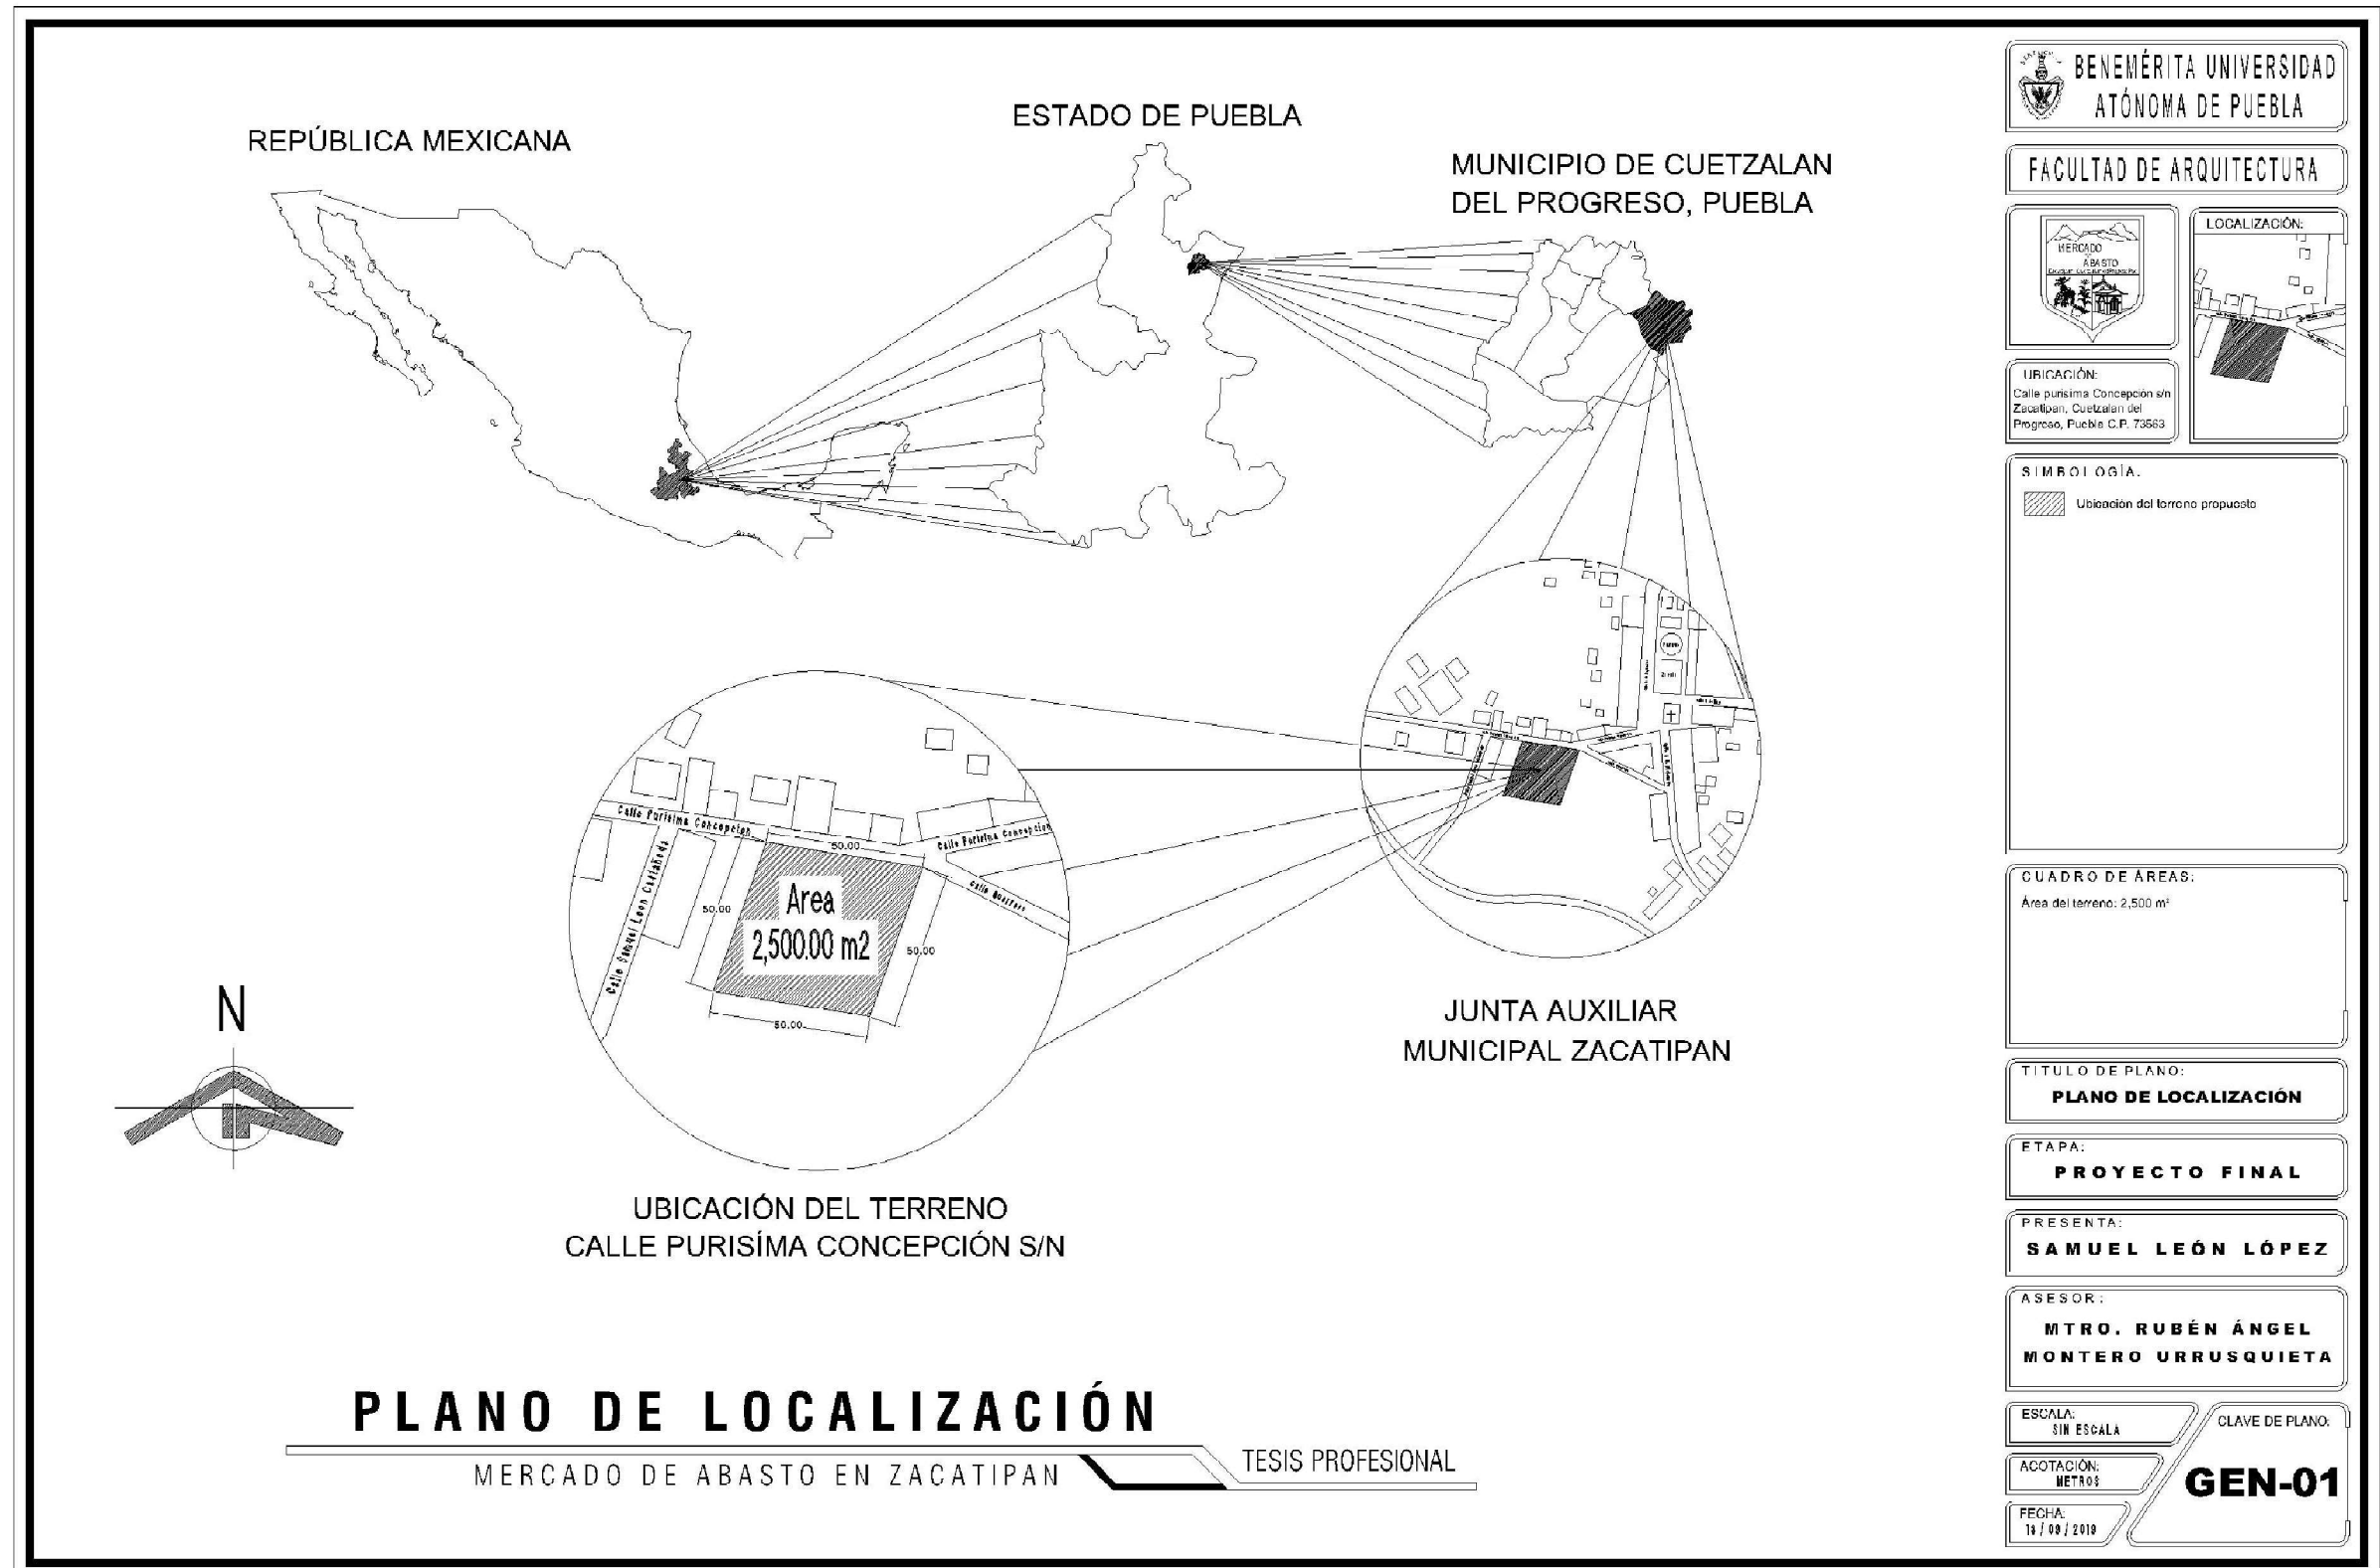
REPÚBLICA MEXICANA

ESTADO DE PUEBLA

MUNICIPIO DE CUETZALAN DEL PROGRESO, PUEBLA

Calle Purisima Concepcion

Calle Purisima Concepcion

Calle Samuel Leon Castañeda

Calle Guerrero

50.00

50.00

50.00

50.00

Area
2,500.00 m2

N

JUNTA AUXILIAR MUNICIPAL ZACATIPAN

UBICACIÓN DEL TERRENO
CALLE PURISÍMA CONCEPCIÓN S/N

PLANO DE LOCALIZACIÓN

MERCADO DE ABASTO EN ZACATIPAN

TESIS PROFESIONAL

BENEMÉRITA UNIVERSIDAD ATÓNOMA DE PUEBLA

FACULTAD DE ARQUITECTURA

MERCADO ABASTO

LOCALIZACIÓN:

UBICACIÓN:
Calle purisima Concepción s/n Zacatipan, Cuetzalan del Progreso, Puebla C.P. 73563

SIMBOLOGÍA.

Ubicación del terreno propuesto

CUADRO DE ÁREAS:
Área del terreno: 2,500 m²

TITULO DE PLANO:
PLANO DE LOCALIZACIÓN

ETAPA:
PROYECTO FINAL

PRESENTA:
SAMUEL LEÓN LÓPEZ

ASESOR:
MTRO. RUBÉN ÁNGEL MONTERO URRUSQUIETA

ESCALA:
SIN ESCALA

CLAVE DE PLANO:

ACOTACIÓN:
METROS

GEN-01

FECHA:
18 / 09 / 2019